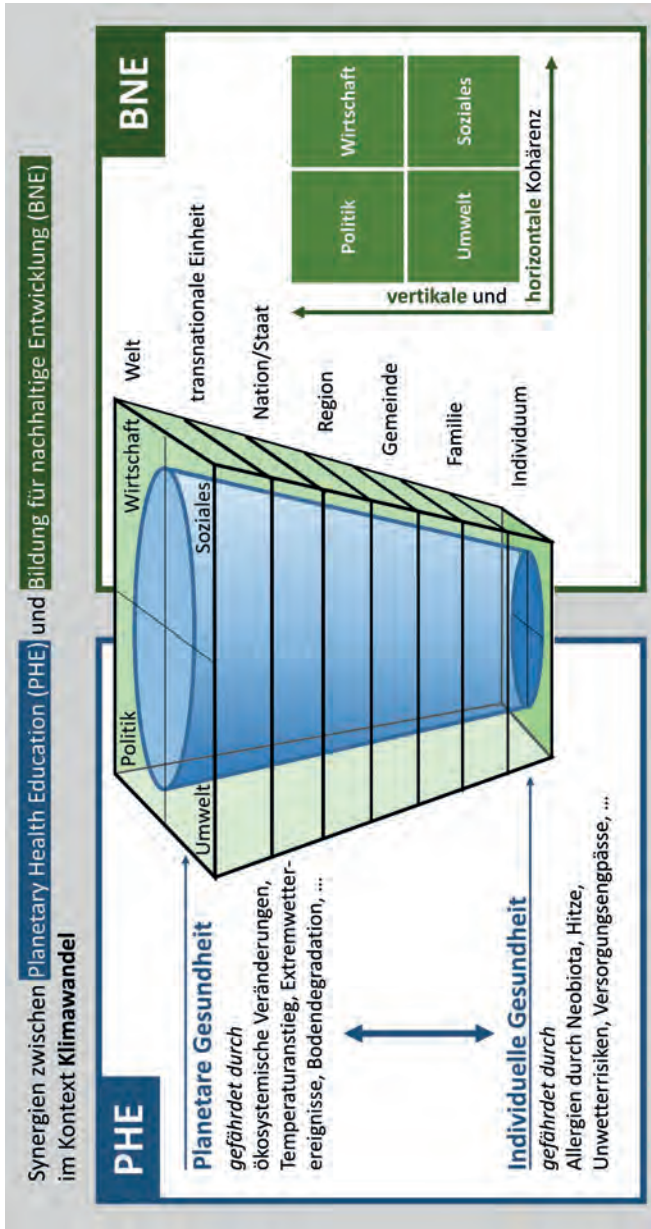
Synergien zwischen Planetary Health Education (PHE) und Bildung für nachhaltige Entwicklung (BNE) im Kontext **Klimawandel**

PHE

**Planetare Gesundheit**
*gefährdet durch*
ökosystemische Veränderungen, Temperaturanstieg, Extremwetterereignisse, Bodendegradation, ...

**Individuelle Gesundheit**
*gefährdet durch*
Allergien durch Neobiota, Hitze, Unwetterrisiken, Versorgungsengpässe, ...

Umwelt
Politik
Soziales
Wirtschaft

Welt
transnationale Einheit
Nation/Staat
Region
Gemeinde
Familie
Individuum

BNE

| Politik | Wirtschaft |
|---|---|
| Umwelt | Soziales |

**vertikale** und **horizontale** Kohärenz